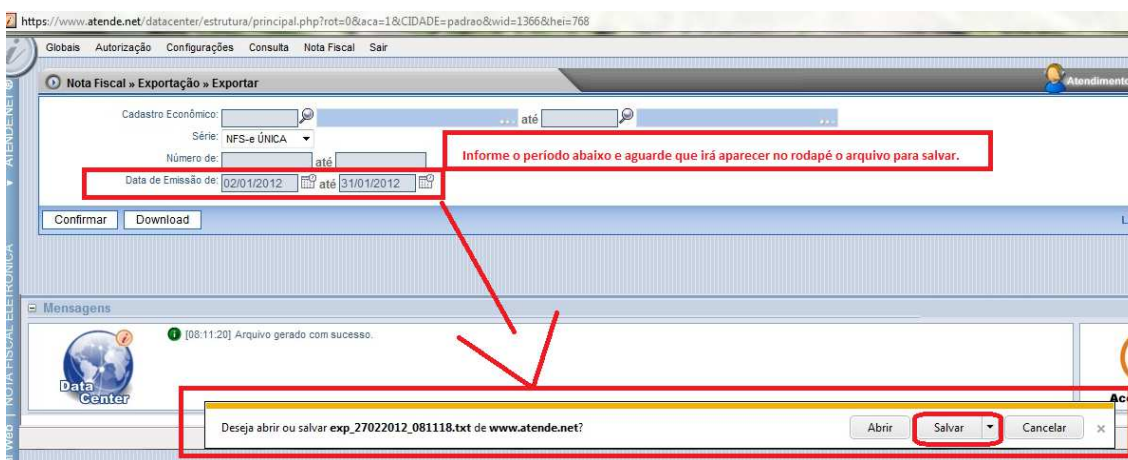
https://www.atende.net/datacenter/estrutura/principal.php?rot=0&aca=1&CIDADE=padrao&wid=1366&hei=768

Globais Autorização Configurações Consulta Nota Fiscal Sair

Nota Fiscal » Exportação » Exportar

Atendimento

Cadastro Econômico: ... até ...

Série: NFS-e ÚNICA

Número de: até

Data de Emissão de: 02/01/2012 até 31/01/2012

Informe o período abaixo e aguarde que irá aparecer no rodapé o arquivo para salvar.

Confirmar Download

Mensagens

[08:11:20] Arquivo gerado com sucesso.

Data Center

Deseja abrir ou salvar **exp_27022012_081118.txt** de **www.atende.net**?

Abrir Salvar Cancelar ×

ATENDE.NET | NOTA FISCAL ELETRÔNICA | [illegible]